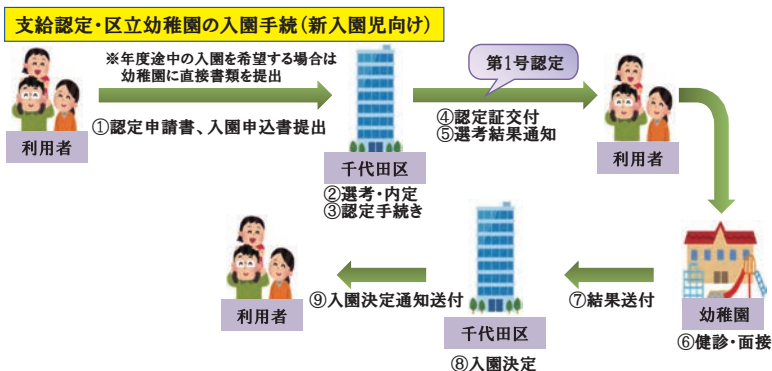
支給認定・区立幼稚園の入園手続(新入園児向け)

※年度途中の入園を希望する場合は幼稚園に直接書類を提出

①認定申請書、入園申込書提出

利用者

千代田区

②選考・内定
③認定手続き

第1号認定

④認定証交付
⑤選考結果通知

利用者

幼稚園

⑥健診・面接

⑦結果送付

千代田区

⑧入園決定

⑨入園決定通知送付

利用者